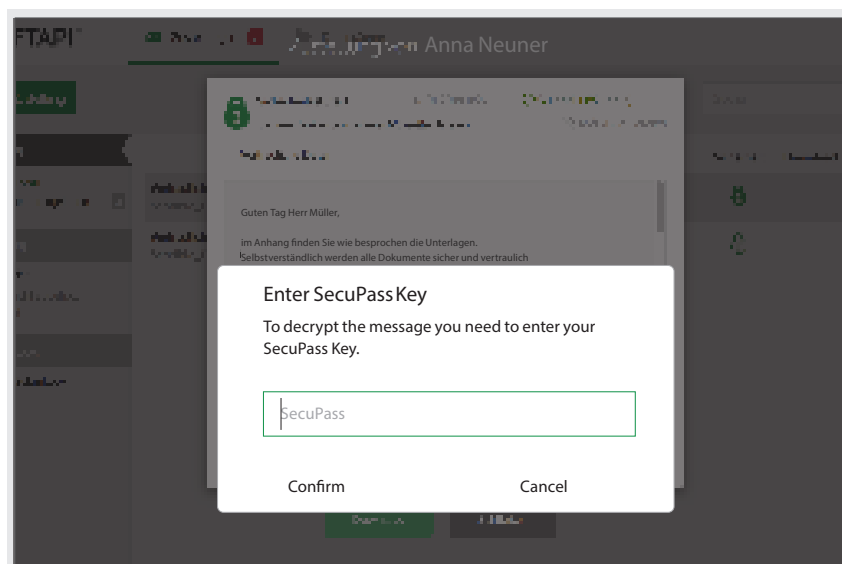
FTAPI

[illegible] Anna Neuner

Guten Tag Herr Müller,

im Anhang finden Sie wie besprochen die Unterlagen. Selbstverständlich werden alle Dokumente sicher und vertraulich

Enter SecuPass Key

To decrypt the message you need to enter your SecuPass Key.

SecuPass

Confirm

Cancel